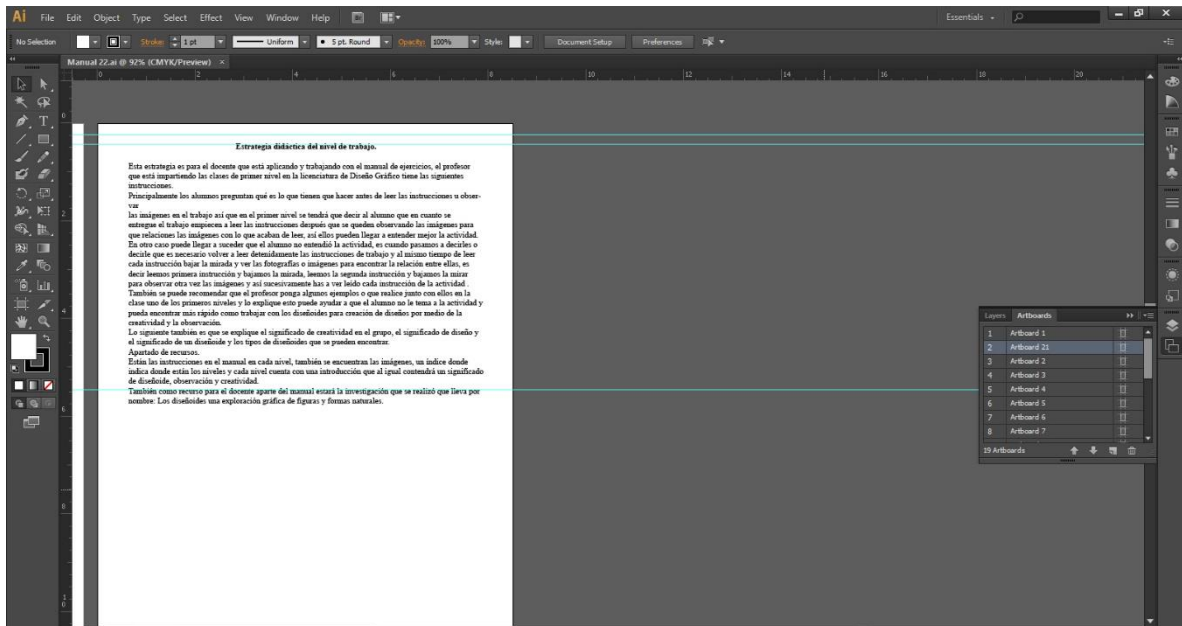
Ai File Edit Object Type Select Effect View Window Help

Essentials

No Selection Stroke: 1 pt Uniform 5 pt. Round Opacity: 100% Style: Document Setup Preferences

Manual 22.ai @ 92% (CMYK/Preview) ×

Estrategia didáctica del nivel de trabajo.

Esta estrategia es para el docente que está aplicando y trabajando con el manual de ejercicios, el profesor que está impartiendo las clases de primer nivel en la licenciatura de Diseño Gráfico tiene las siguientes instrucciones.
Principalmente los alumnos preguntan qué es lo que tienen que hacer antes de leer las instrucciones u observar
las imágenes en el trabajo así que en el primer nivel se tendrá que decir al alumno que en cuanto se entregue el trabajo empiecen a leer las instrucciones después que se queden observando las imágenes para que relacionen las imágenes con lo que acaban de leer, así ellos pueden llegar a entender mejor la actividad.
En otro caso puede llegar a suceder que el alumno no entendió la actividad, es cuando pasamos a decirles o decirle que es necesario volver a leer detenidamente las instrucciones de trabajo y al mismo tiempo de leer cada instrucción bajar la mirada y ver las fotografías o imágenes para encontrar la relación entre ellas, es decir leemos primera instrucción y bajamos la mirada, leemos la segunda instrucción y bajamos la mirar para observar otra vez las imágenes y así sucesivamente has a ver leído cada instrucción de la actividad .
También se puede recomendar que el profesor ponga algunos ejemplos o que realice junto con ellos en la clase uno de los primeros niveles y lo explique esto puede ayudar a que el alumno no le tema a la actividad y pueda encontrar más rápido como trabajar con los diseñoides para creación de diseños por medio de la creatividad y la observación.
Lo siguiente también es que se explique el significado de creatividad en el grupo, el significado de diseño y el significado de un diseñoide y los tipos de diseñoides que se pueden encontrar.
Apartado de recursos.
Están las instrucciones en el manual en cada nivel, también se encuentran las imágenes, un índice donde indica donde están los niveles y cada nivel cuenta con una introducción que al igual contendrá un significado de diseñoide, observación y creatividad.
También como recurso para el docente aparte del manual estará la investigación que se realizó que lleva por nombre: Los diseñoides una exploración gráfica de figuras y formas naturales.

Layers Artboards
1 Artboard 1
2 Artboard 21
3 Artboard 2
4 Artboard 3
5 Artboard 4
6 Artboard 5
7 Artboard 6
8 Artboard 7
19 Artboards